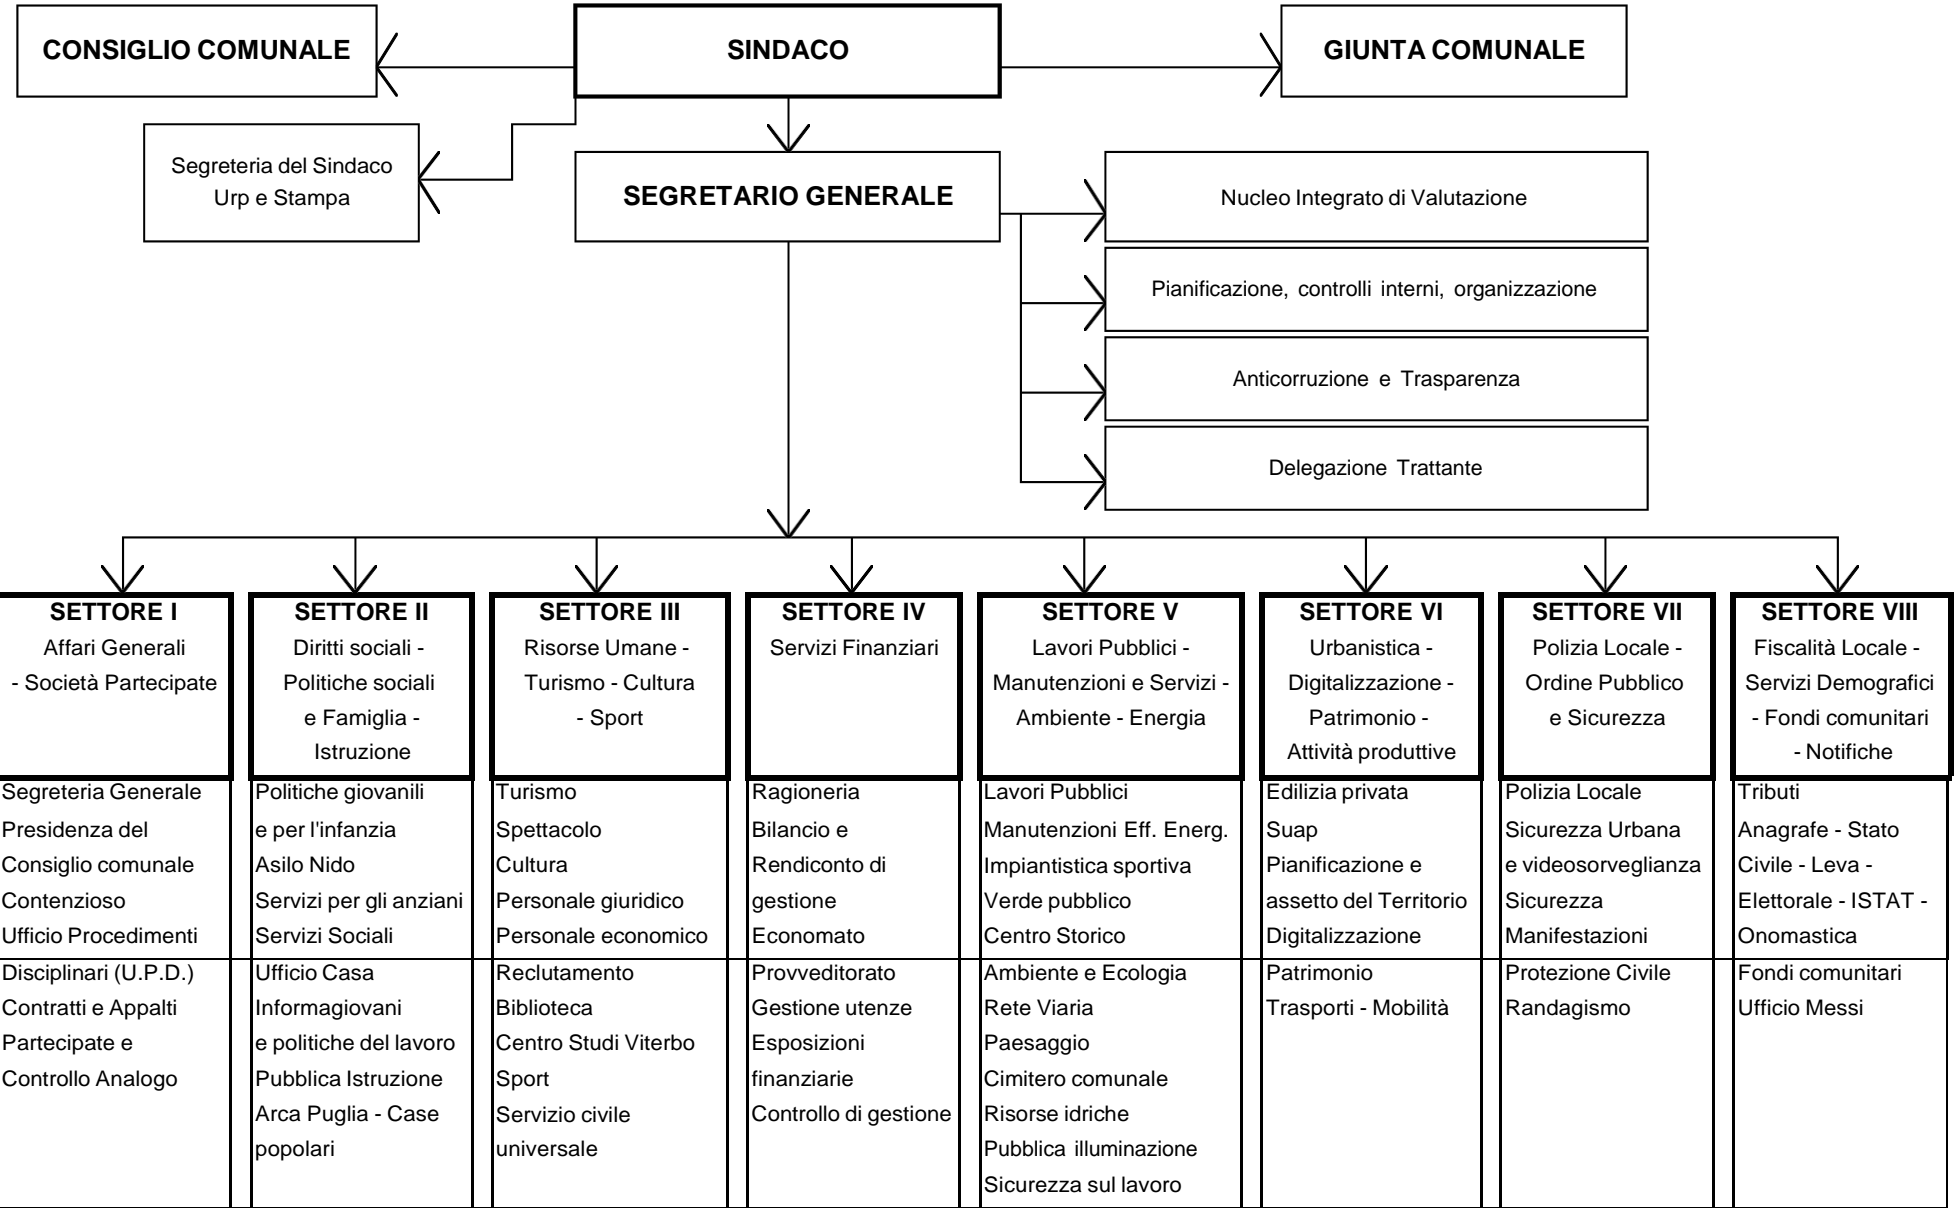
CONSIGLIO COMUNALE

SINDACO

GIUNTA COMUNALE

Segreteria del Sindaco
Urp e Stampa

SEGRETARIO GENERALE

Nucleo Integrato di Valutazione

Pianificazione, controlli interni, organizzazione

Anticorruzione e Trasparenza

Delegazione Trattante

| SETTORE I Affari Generali - Società Partecipate | SETTORE II Diritti sociali - Politiche sociali e Famiglia - Istruzione | SETTORE III Risorse Umane - Turismo - Cultura - Sport | SETTORE IV Servizi Finanziari | SETTORE V Lavori Pubblici - Manutenzioni e Servizi - Ambiente - Energia | SETTORE VI Urbanistica - Digitalizzazione - Patrimonio - Attività produttive | SETTORE VII Polizia Locale - Ordine Pubblico e Sicurezza | SETTORE VIII Fiscalità Locale - Servizi Demografici - Fondi comunitari - Notifiche |
|---|---|---|---|---|---|---|---|
| Segreteria Generale Presidenza del Consiglio comunale Contenzioso Ufficio Procedimenti Disciplinari (U.P.D.) Contratti e Appalti Partecipate e Controllo Analogo | Politiche giovanili e per l'infanzia Asilo Nido Servizi per gli anziani Servizi Sociali Ufficio Casa Informagiovani e politiche del lavoro Pubblica Istruzione Arca Puglia - Case popolari | Turismo Spettacolo Cultura Personale giuridico Personale economico Reclutamento Biblioteca Centro Studi Viterbo Sport Servizio civile universale | Ragioneria Bilancio e Rendiconto di gestione Economato Provveditorato Gestione utenze Esposizioni finanziarie Controllo di gestione | Lavori Pubblici Manutenzioni Eff. Energ. Impiantistica sportiva Verde pubblico Centro Storico Ambiente e Ecologia Rete Viaria Paesaggio Cimitero comunale Risorse idriche Pubblica illuminazione Sicurezza sul lavoro | Edilizia privata Suap Pianificazione e assetto del Territorio Digitalizzazione Patrimonio Trasporti - Mobilità | Polizia Locale Sicurezza Urbana e videosorveglianza Sicurezza Manifestazioni Protezione Civile Randagismo | Tributi Anagrafe - Stato Civile - Leva - Elettorale - ISTAT - Onomastica Fondi comunitari Ufficio Messi |